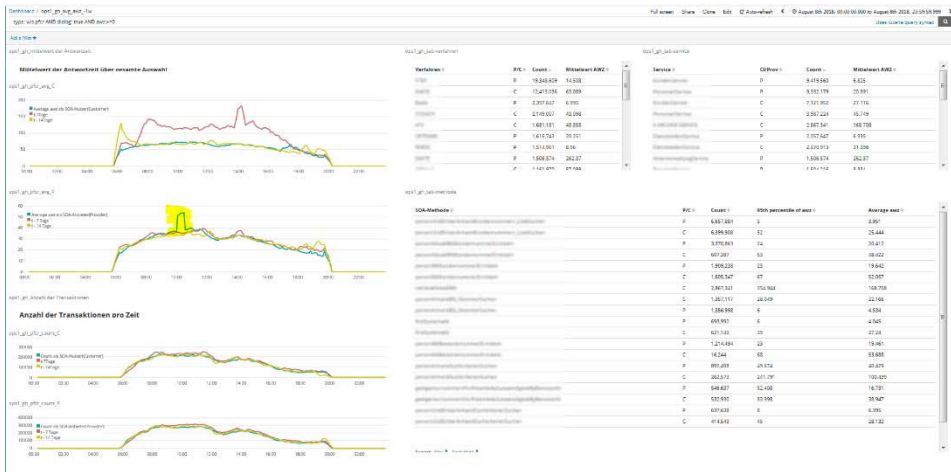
Dashboard / sqs1_gh_sup_avz_-1w

Full screen Share Clone Edit Auto-refresh August 8th 2018, 00:00:00.000 to August 8th 2018, 23:59:59.999

type: ws pfcr AND dialog: true AND avz:>0

Uses lucene query syntax

Add a filter +

sqs1_gh_Mittelwert der Antwortzeit

Mittelwert der Antwortzeit über gesamte Auswahl

sqs1_gh_pfcr_avg_C

Average avz.sb SOA-Nutzer(Customer)
-7 Tage
-14 Tage

sqs1_gh_pfcr_avg_P

Average avz.s SOA-Anbieter(Provider)
-7 Tage
-14 Tage

sqs1_gh_Anzahl der Transaktionen

Anzahl der Transaktionen pro Zeit

sqs1_gh_pfcr_count_C

Count sb SOA-Nutzer(Customer)
-7 Tage
-14 Tage

sqs1_gh_pfcr_count_P

Count sb SOA-Anbieter(Provider)
-7 Tage
-14 Tage

sqs1_gh_tab-verfahren

| Verfahren | P/C | Count | Mittelwert AWZ |
|---|---|---|---|
| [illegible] | P | 19,848,659 | 14.938 |
| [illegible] | C | 12,413,036 | 63.089 |
| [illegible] | P | 2,307,637 | 6.995 |
| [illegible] | C | 2,148,027 | 43.098 |
| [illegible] | C | 1,601,181 | 48.988 |
| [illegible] | P | 1,619,763 | 20.251 |
| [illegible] | P | 1,514,061 | 8.06 |
| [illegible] | P | 1,508,574 | 262.37 |

sqs1_gh_tab-service

| Service | C/Prov | Count | Mittelwert AWZ |
|---|---|---|---|
| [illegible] | P | 9,419,560 | 6.826 |
| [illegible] | C | 9,332,179 | 23.391 |
| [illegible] | C | 7,121,952 | 27.116 |
| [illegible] | C | 3,567,224 | 16.749 |
| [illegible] | C | 2,867,341 | 168.708 |
| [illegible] | P | 2,357,647 | 6.935 |
| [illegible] | C | 2,030,913 | 21.396 |
| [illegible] | P | 1,508,574 | 262.37 |

sqs1_gh_tab-methode

| SOA-Methode | P/C | Count | 95th percentile of avz | Average avz |
|---|---|---|---|---|
| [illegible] | P | 6,661,891 | 8 | 8.897 |
| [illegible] | C | 6,299,938 | 52 | 25.444 |
| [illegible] | C | 3,376,863 | 74 | 30.417 |
| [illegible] | C | 607,287 | 53 | 18.422 |
| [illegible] | C | 1,906,228 | 28 | 19.642 |
| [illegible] | C | 1,605,347 | 67 | 53.997 |
| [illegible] | C | 2,867,341 | 754.984 | 168.708 |
| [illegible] | C | 1,257,117 | 28.349 | 22.166 |
| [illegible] | P | 1,384,998 | 6 | 4.534 |
| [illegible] | P | 693,993 | 6 | 4.945 |
| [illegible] | P | 621,145 | 39 | 47.24 |
| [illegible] | P | 1,214,494 | 28 | 19.461 |
| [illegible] | C | 16,344 | 68 | 63.685 |
| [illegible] | C | 890,499 | 49.474 | 40.475 |
| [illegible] | C | 262,572 | 201.291 | 100.429 |
| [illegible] | P | 549,637 | 32.498 | 16.781 |
| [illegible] | P | 532,930 | 53.398 | 38.947 |
| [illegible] | P | 637,638 | 8 | 6.395 |
| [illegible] | C | 414,542 | 46 | 28.132 |

Export: Raw Formatted